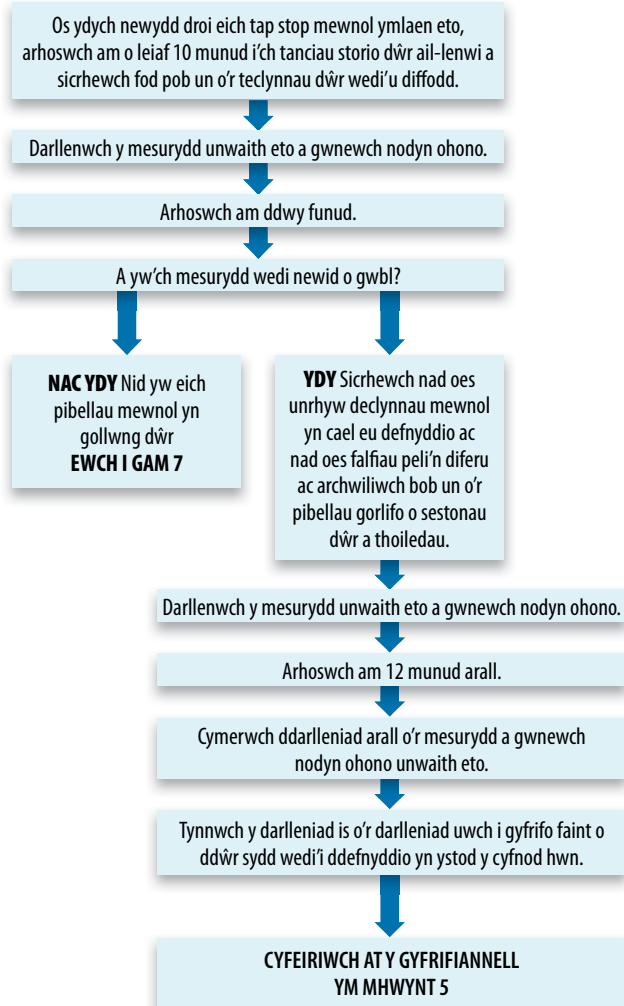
Os ydych newydd droi eich tap stop mewnol ymlaen eto, arhoswch am o leiaf 10 munud i'ch tanciau storio dŵr ail-lenwi a sicrhewch fod pob un o'r teclynnau dŵr wedi'u diffodd.

Darllenwch y mesurydd unwaith eto a gwnewch nodyn ohono.

Arhoswch am ddwy funud.

A yw'ch mesurydd wedi newid o gwbl?

**NAC YDY** Nid yw eich pibellau mewnol yn gollwng dŵr **EWCH I GAM 7**

**YDY** Sicrhewch nad oes unrhyw declynnau mewnol yn cael eu defnyddio ac nad oes falfiau peli'n diferu ac archwiliwch bob un o'r pibellau gorlifo o sestonau dŵr a thoiledau.

Darllenwch y mesurydd unwaith eto a gwnewch nodyn ohono.

Arhoswch am 12 munud arall.

Cymerwch ddarlleniad arall o'r mesurydd a gwnewch nodyn ohono unwaith eto.

Tynnwch y darlleniad is o'r darlleniad uwch i gyfrifo faint o ddŵr sydd wedi'i ddefnyddio yn ystod y cyfnod hwn.

**CYFEIRIWCH AT Y GYFRIFIANNELL YM MHWYNT 5**